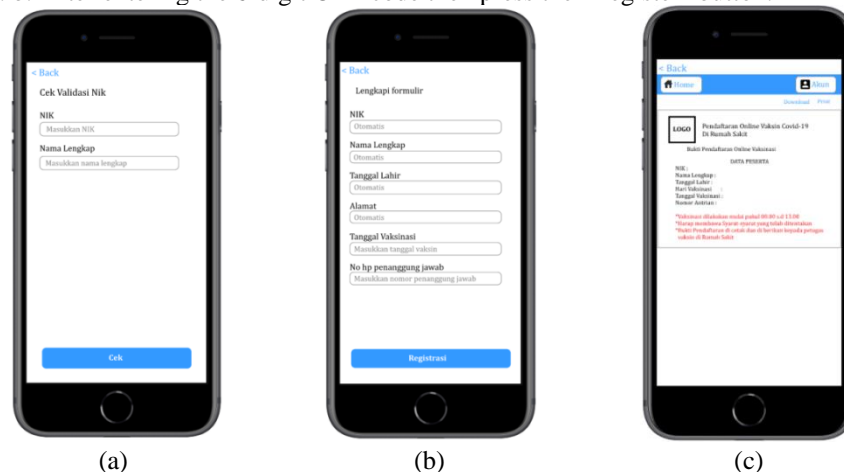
< Back

Cek Validasi Nik

NIK

Masukkan NIK

Nama Lengkap

Masukkan nama lengkap

Cek

(a)

< Back

Lengkapi formulir

NIK

Otomatis

Nama Lengkap

Otomatis

Tanggal Lahir

Otomatis

Alamat

Otomatis

Tanggal Vaksinasi

Masukkan tanggal vaksin

No hp penanggung jawab

Masukkan nomor penanggung jawab

Registrasi

(b)

< Back

Home

Akun

Download Print

LOGO

Pendaftaran Online Vaksin Covid-19 Di Rumah Sakit

Bukti Pendaftaran Online Vaksinasi

DATA PESERTA

NIK :
Nama Lengkap :
Tanggal Lahir :
Hari Vaksinasi :
Tanggal Vaksinasi :
Nomor Antrian :

*Vaksinasi dilakukan mulai pukul 08.00 s.d 13.00
*Harap membawa Syarat-syarat yang telah ditentukan
*Bukti Pendaftaran di cetak dan di berikan kepada petugas vaksin di Rumah Sakit

(c)